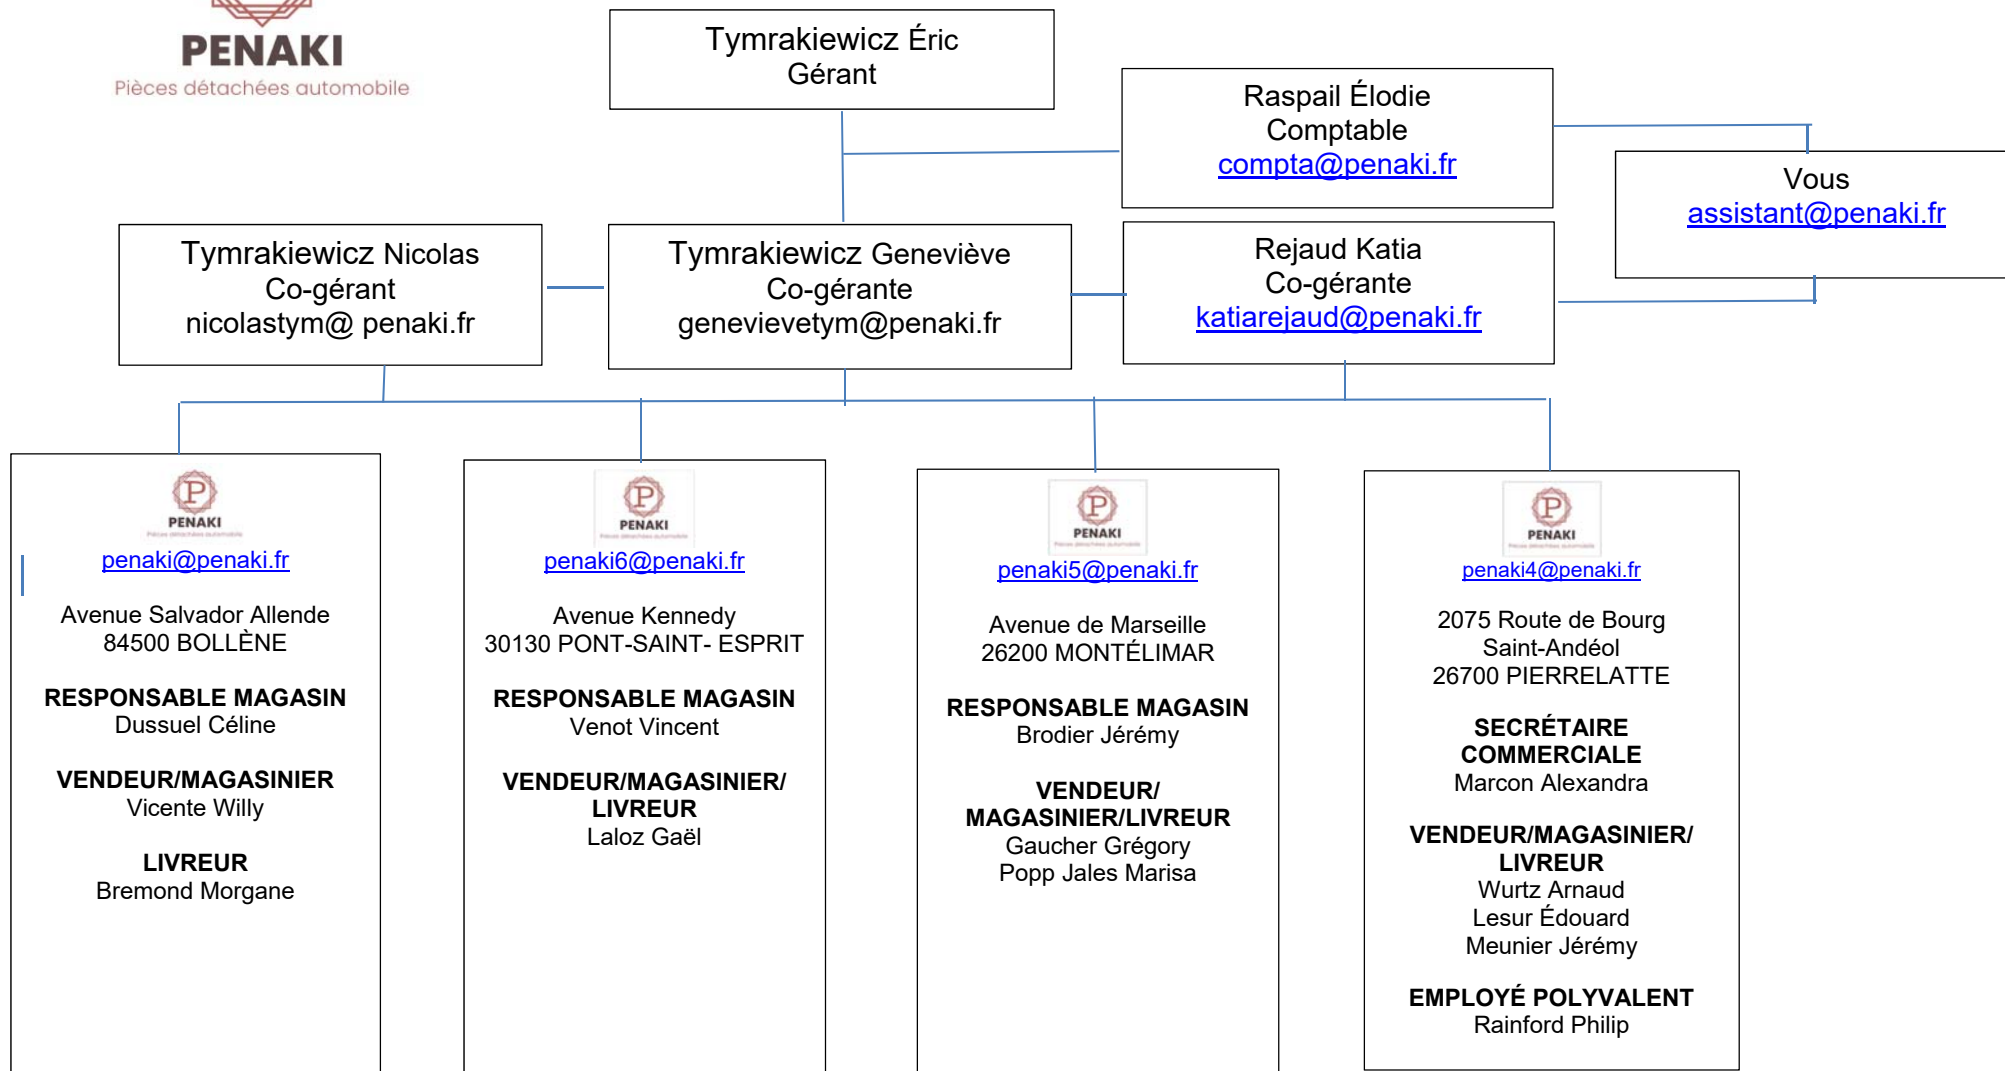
PENAKI
Pièces détachées automobile

Tymrakiewicz Éric
Gérant

Raspail Élodie
Comptable
compta@penaki.fr

Vous
assistant@penaki.fr

Tymrakiewicz Nicolas
Co-gérant
nicolastym@ penaki.fr

Tymrakiewicz Geneviève
Co-gérante
genevievetym@penaki.fr

Rejaud Katia
Co-gérante
katiarejaud@penaki.fr

PENAKI
penaki@penaki.fr

Avenue Salvador Allende
84500 BOLLÈNE

RESPONSABLE MAGASIN
Dussuel Céline

VENDEUR/MAGASINIER
Vicente Willy

LIVREUR
Bremond Morgane

PENAKI
penaki6@penaki.fr

Avenue Kennedy
30130 PONT-SAINT- ESPRIT

RESPONSABLE MAGASIN
Venot Vincent

VENDEUR/MAGASINIER/ LIVREUR
Laloz Gaël

PENAKI
penaki5@penaki.fr

Avenue de Marseille
26200 MONTÉLIMAR

RESPONSABLE MAGASIN
Brodier Jérémy

VENDEUR/ MAGASINIER/LIVREUR
Gaucher Grégory
Popp Jales Marisa

PENAKI
penaki4@penaki.fr

2075 Route de Bourg
Saint-Andéol
26700 PIERRELATTE

SECRÉTAIRE COMMERCIALE
Marcon Alexandra

VENDEUR/MAGASINIER/ LIVREUR
Wurtz Arnaud
Lesur Édouard
Meunier Jérémy

EMPLOYÉ POLYVALENT
Rainford Philip